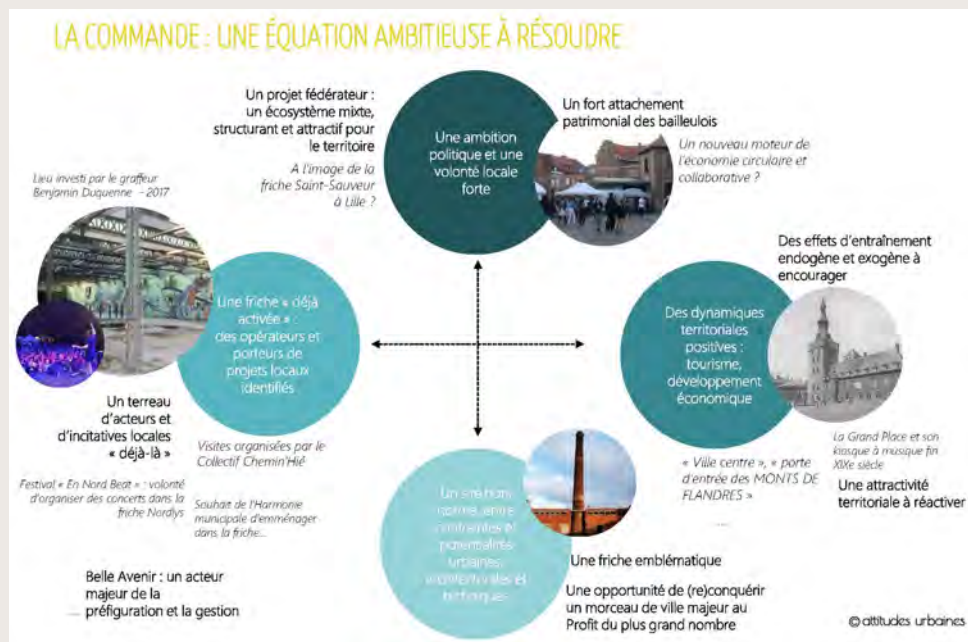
LA COMMANDE : UNE ÉQUATION AMBITIEUSE À RÉSOUDRE

Un projet fédérateur : un écosystème mixte, structurant et attractif pour le territoire

A l'image de la friche Saint-Sauveur à Lille ?

Une ambition politique et une volonté locale forte

Un fort attachement patrimonial des bailleulois

Un nouveau moteur de l'économie circulaire et collaborative ?

Lieu investi par le graffeur Benjamin Duquenne - 2017

Une friche « déjà activée » : des opérateurs et porteurs de projets locaux identifiés

Un terreau d'acteurs et d'incitatives locales « déjà-là »

Visites organisées par le Collectif Chemin'Hié

Festival « En Nord Beat » : volonté d'organiser des concerts dans la friche Nordlys

Souhait de l'Harmonie municipale d'emménager dans la friche...

Des effets d'entraînement endogène et exogène à encourager

Des dynamiques territoriales positives : tourisme, développement économique

La Grand Place et son kiosque à musique fin XIXe siècle

« Ville centre », « porte d'entrée des MONTS DE FLANDRES »

Une attractivité territoriale à réactiver

Un site non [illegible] entre contraintes et potentialités urbaines, environnementales et historiques

Une friche emblématique

Une opportunité de (re)conquérir un morceau de ville majeur au Profit du plus grand nombre

Belle Avenir : un acteur majeur de la préfiguration et la gestion

© attitudes urbaines